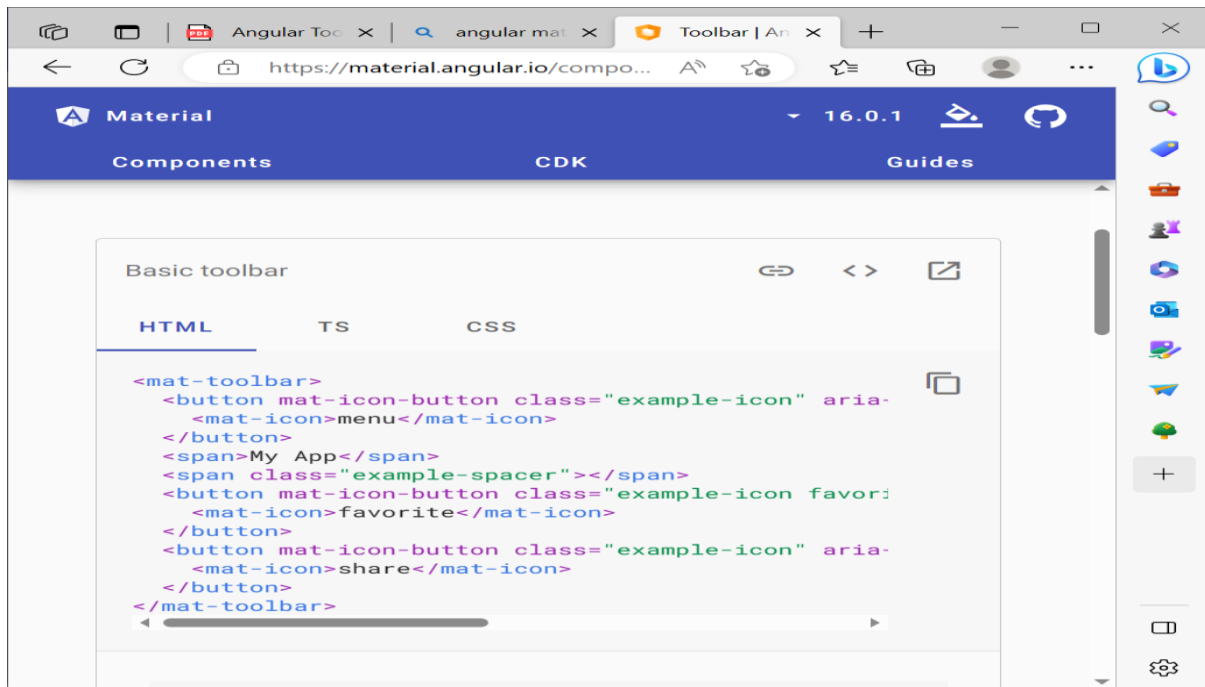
Angular Too ×
angular mat ×
Toolbar | An ×
+
https://material.angular.io/compo...

Material
16.0.1
Components
CDK
Guides

Basic toolbar

HTML
TS
CSS

<mat-toolbar>
  <button mat-icon-button class="example-icon" aria-
    <mat-icon>menu</mat-icon>
  </button>
  <span>My App</span>
  <span class="example-spacer"></span>
  <button mat-icon-button class="example-icon favori
    <mat-icon>favorite</mat-icon>
  </button>
  <button mat-icon-button class="example-icon" aria-
    <mat-icon>share</mat-icon>
  </button>
</mat-toolbar>